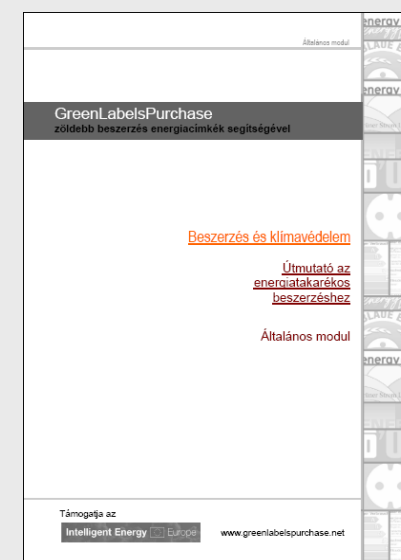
Általános modul

GreenLabelsPurchase
zöldebb beszerzés energiacimkék segítségével

Beszerzés és klímavédelem

Útmutató az energiatakarékos beszerzéshez

Általános modul

Támogatja az
Intelligent Energy Europe

www.greenlabelspurchase.net